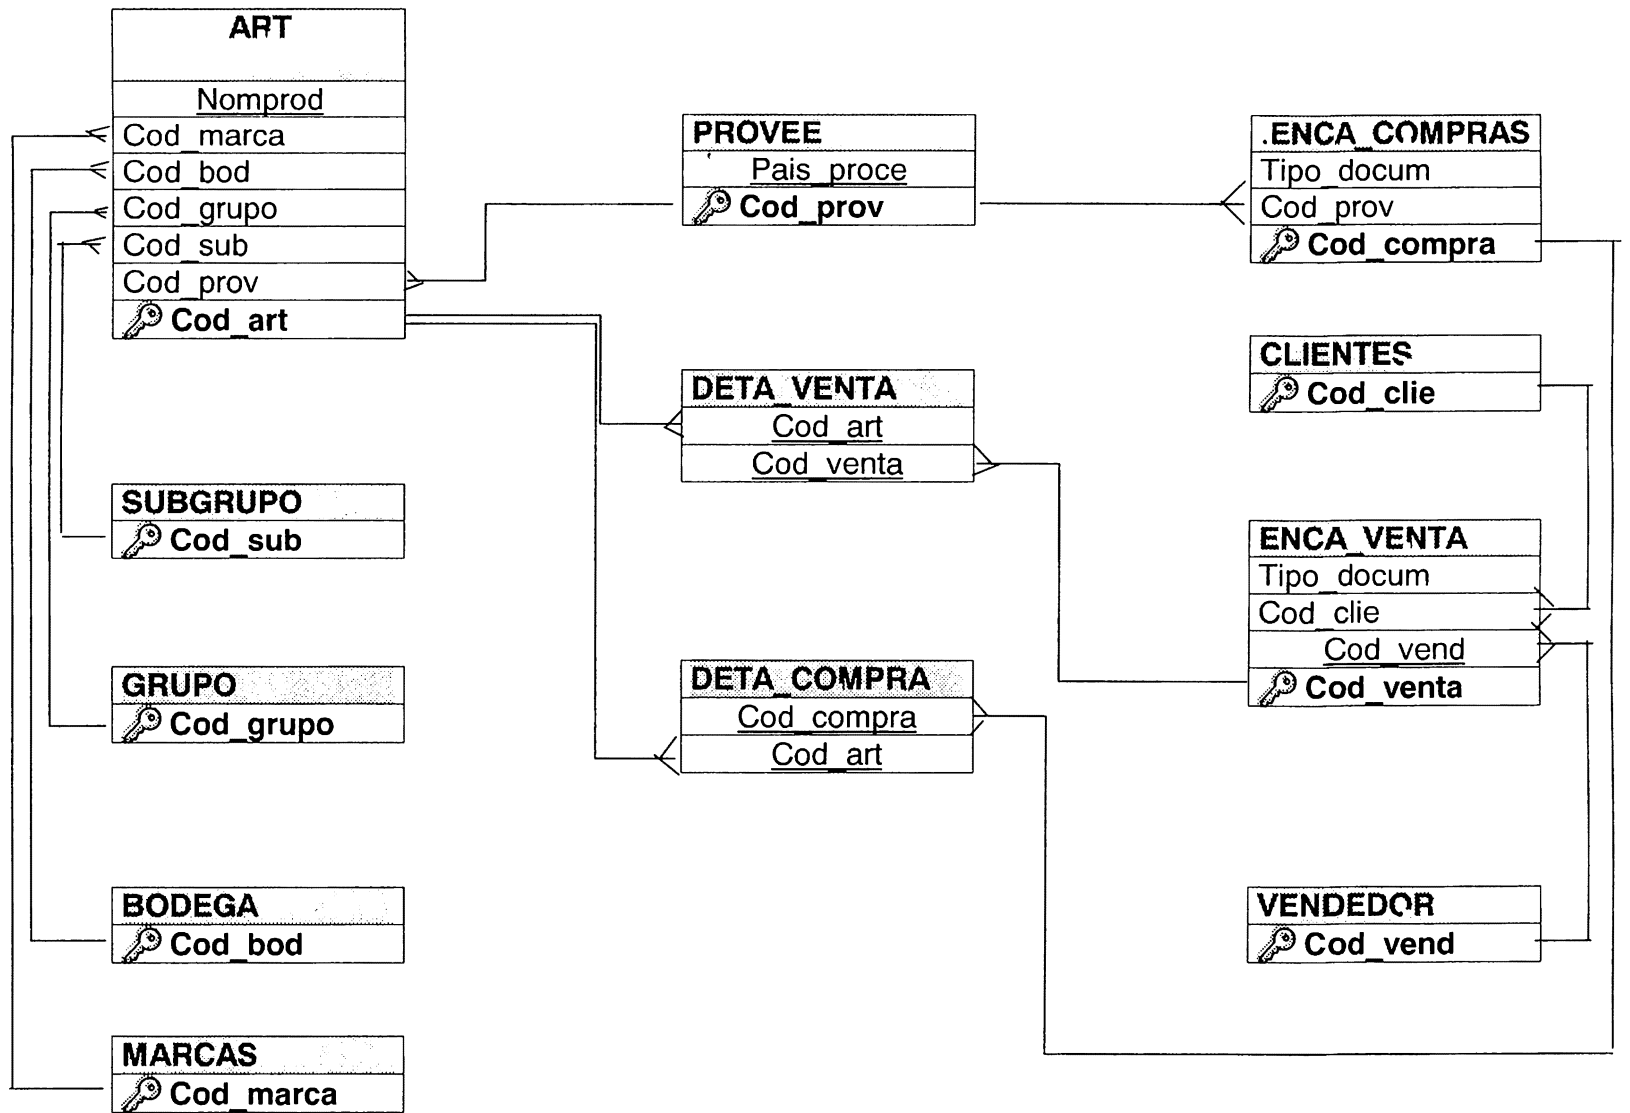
ART

Nomprod
Cod_marca
Cod_bod
Cod_grupo
Cod_sub
Cod_prov
Cod_art

PROVEE
Pais_proce
Cod_prov

.ENCA_COMPRAS
Tipo_docum
Cod_prov
Cod_compra

CLIENTES
Cod_clie

DETA_VENTA
Cod_art
Cod_venta

SUBGRUPO
Cod_sub

ENCA_VENTA
Tipo_docum
Cod_clie
Cod_vend
Cod_venta

GRUPO
Cod_grupo

DETA_COMPRA
Cod_compra
Cod_art

BODEGA
Cod_bod

VENDEDOR
Cod_vend

MARCAS
Cod_marca